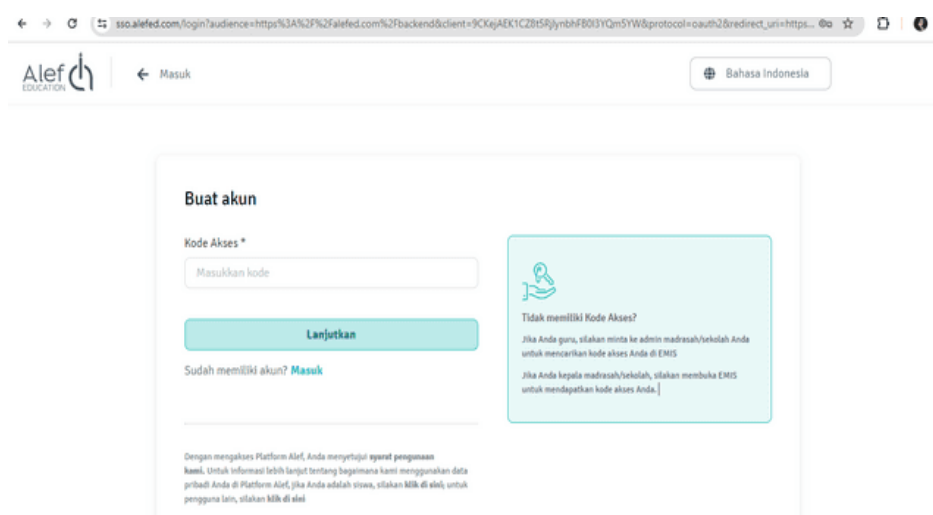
sso.alefed.com/login?audience=https%3A%2F%2Falefed.com%2Fbackend&client=9CXejAEK1CZ8t5RjlynbhFB0I3YQm5YW&protocol=oauth2&redirect_uri=https...

Alef EDUCATION

Masuk

Bahasa Indonesia

Buat akun

Kode Akses *

Masukkan kode

Lanjutkan

Sudah memiliki akun? Masuk

Tidak memiliki Kode Akses?

Jika Anda guru, silakan minta ke admin madrasah/sekolah Anda untuk mencarikan kode akses Anda di EMIS

Jika Anda kepala madrasah/sekolah, silakan membuka EMIS untuk mendapatkan kode akses Anda.

Dengan mengakses Platform Alef, Anda menyetujui syarat penggunaan kami. Untuk informasi lebih lanjut tentang bagaimana kami menggunakan data pribadi Anda di Platform Alef, jika Anda adalah siswa, silakan klik di sini; untuk pengguna lain, silakan klik di sini